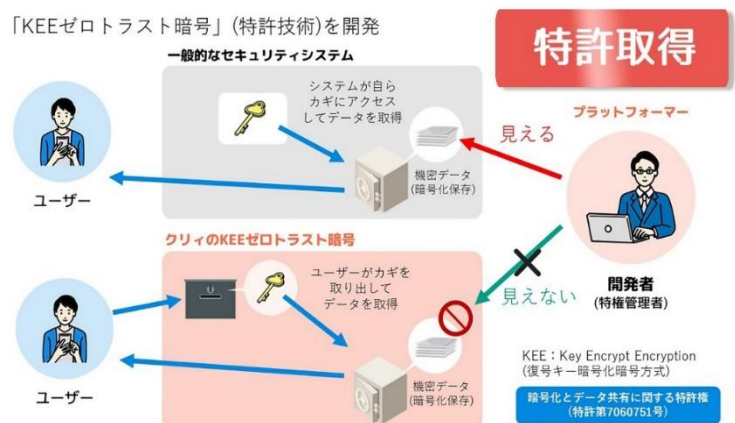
「KEEゼロトラスト暗号」(特許技術)を開発

特許取得

一般的なセキュリティシステム

システムが自らカギにアクセスしてデータを取得

ユーザー

機密データ
(暗号化保存)

見える

プラットフォーマー

開発者
(特権管理者)

クリィのKEEゼロトラスト暗号

ユーザーがカギを取り出してデータを取得

見えない

ユーザー

機密データ
(暗号化保存)

KEE：Key Encrypt Encryption
(復号キー暗号化暗号方式)

暗号化とデータ共有に関する特許権
(特許第7060751号)